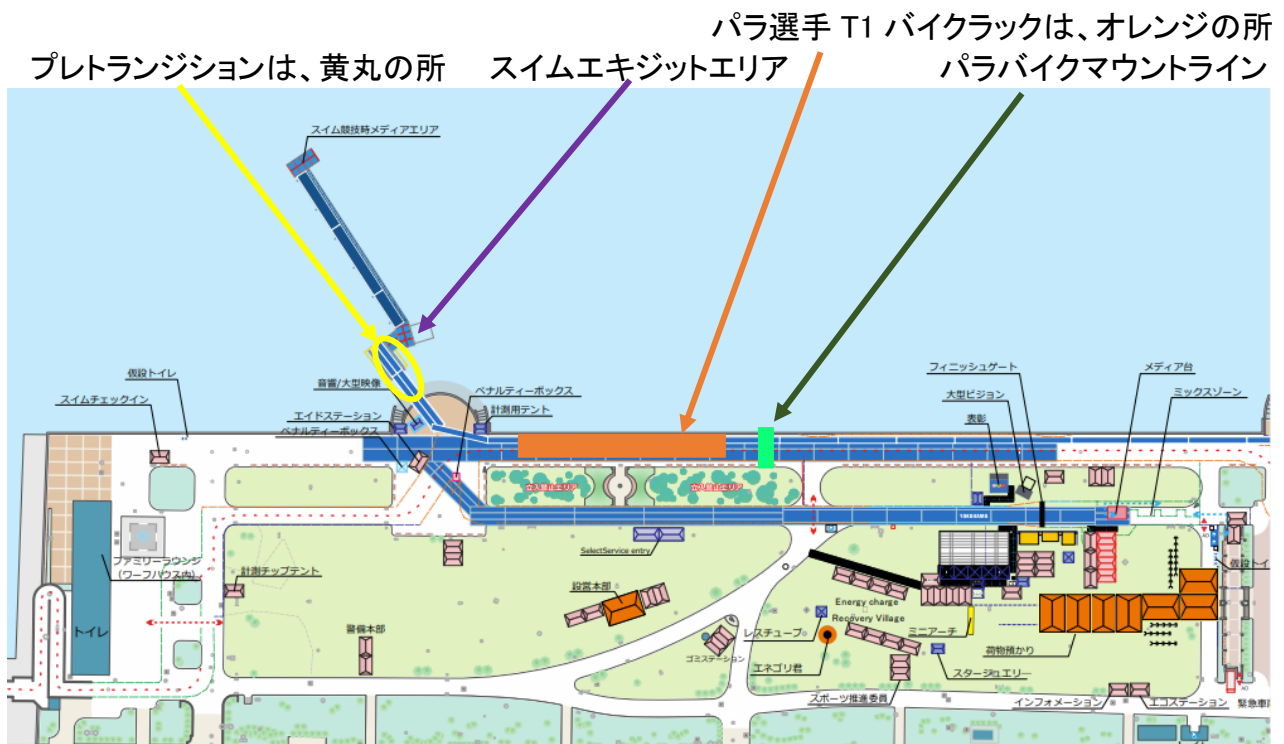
パラ選手 T1 バイクラックは、オレンジの所
プレトランジションは、黄丸の所　スイムエキジットエリア　パラバイクマウントライン

スイム競技時メディアエリア
仮設トイレ
スイムチェックイン
音響/大型映像
エイドステーション
ペナルティーボックス
ペナルティーボックス
計測用テント
立入禁止エリア
立入禁止エリア
フィニッシュゲート
大型ビジョン
表彰
メディア台
ミックスゾーン
ファミリーラウンジ（ワーフハウス内）
計測チップテント
トイレ
SelectService entry
設営本部
警備本部
Energy charge
Recovery Village
レスチューブ
ミニアーチ
ゴミステーション
エネゴリ君
荷物預かり
スターシュエリー
スポーツ推進委員
インフォメーション
エコステーション
緊急車
仮設トイ